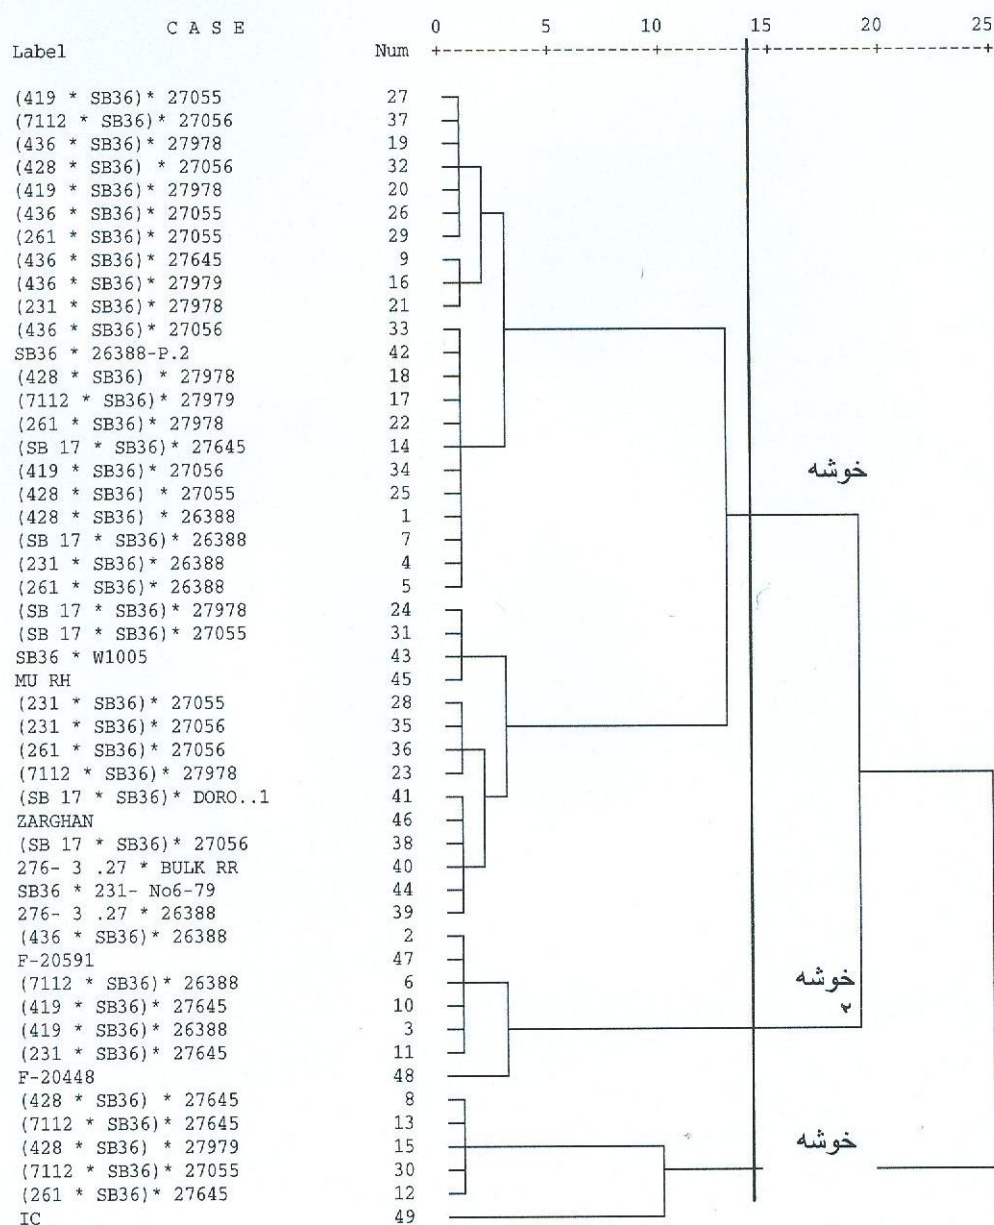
C A S E
Label Num

0 5 10 15 20 25
+---------+---------+---------+---------+---------+

| Label | Num |
|---|---|
| (419 * SB36)* 27055 | 27 |
| (7112 * SB36)* 27056 | 37 |
| (436 * SB36)* 27978 | 19 |
| (428 * SB36) * 27056 | 32 |
| (419 * SB36)* 27978 | 20 |
| (436 * SB36)* 27055 | 26 |
| (261 * SB36)* 27055 | 29 |
| (436 * SB36)* 27645 | 9 |
| (436 * SB36)* 27979 | 16 |
| (231 * SB36)* 27978 | 21 |
| (436 * SB36)* 27056 | 33 |
| SB36 * 26388-P.2 | 42 |
| (428 * SB36) * 27978 | 18 |
| (7112 * SB36)* 27979 | 17 |
| (261 * SB36)* 27978 | 22 |
| (SB 17 * SB36)* 27645 | 14 |
| (419 * SB36)* 27056 | 34 |
| (428 * SB36) * 27055 | 25 |
| (428 * SB36) * 26388 | 1 |
| (SB 17 * SB36)* 26388 | 7 |
| (231 * SB36)* 26388 | 4 |
| (261 * SB36)* 26388 | 5 |
| (SB 17 * SB36)* 27978 | 24 |
| (SB 17 * SB36)* 27055 | 31 |
| SB36 * W1005 | 43 |
| MU RH | 45 |
| (231 * SB36)* 27055 | 28 |
| (231 * SB36)* 27056 | 35 |
| (261 * SB36)* 27056 | 36 |
| (7112 * SB36)* 27978 | 23 |
| (SB 17 * SB36)* DORO..1 | 41 |
| ZARGHAN | 46 |
| (SB 17 * SB36)* 27056 | 38 |
| 276- 3 .27 * BULK RR | 40 |
| SB36 * 231- No6-79 | 44 |
| 276- 3 .27 * 26388 | 39 |
| (436 * SB36)* 26388 | 2 |
| F-20591 | 47 |
| (7112 * SB36)* 26388 | 6 |
| (419 * SB36)* 27645 | 10 |
| (419 * SB36)* 26388 | 3 |
| (231 * SB36)* 27645 | 11 |
| F-20448 | 48 |
| (428 * SB36) * 27645 | 8 |
| (7112 * SB36)* 27645 | 13 |
| (428 * SB36) * 27979 | 15 |
| (7112 * SB36)* 27055 | 30 |
| (261 * SB36)* 27645 | 12 |
| IC | 49 |

خوشه
خوشه ۲
خوشه